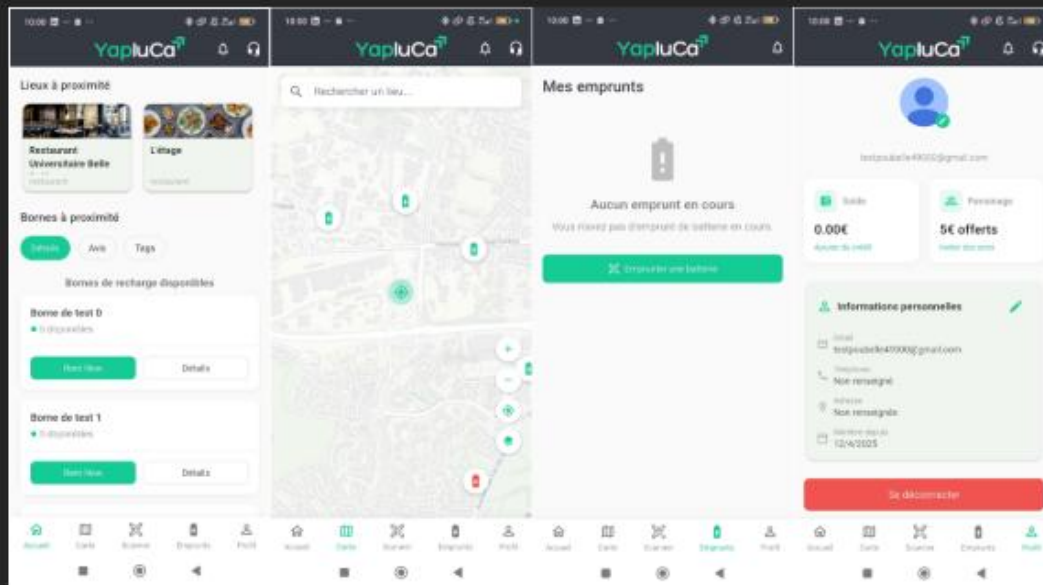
10:06

YapluCa

Lieux à proximité

Restaurant Universitaire Belle

restaurant

L'étage

restaurant

Bornes à proximité

Details

Avis

Tags

Bornes de recharge disponibles

Borne de test 0

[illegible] disponibles

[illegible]

Details

Borne de test 1

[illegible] disponibles

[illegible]

Details

Accueil Carte Scanner Emprunts Profil

10:06

YapluCa

Rechercher un lieu...

Accueil Carte Scanner Emprunts Profil

10:06

YapluCa

Mes emprunts

Aucun emprunt en cours

Vous n'avez pas d'emprunt de batterie en cours

Emprunter une batterie

Accueil Carte Scanner Emprunts Profil

10:06

YapluCa

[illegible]@gmail.com

Solde

0.00€

Ajouter du crédit

Parrainage

5€ offerts

Inviter des amis

Informations personnelles

Email

testpoubelle49000@gmail.com

Téléphone

Non renseigné

Adresse

Non renseigné

Membre depuis

12/4/2025

Se déconnecter

Accueil Carte Scanner Emprunts Profil